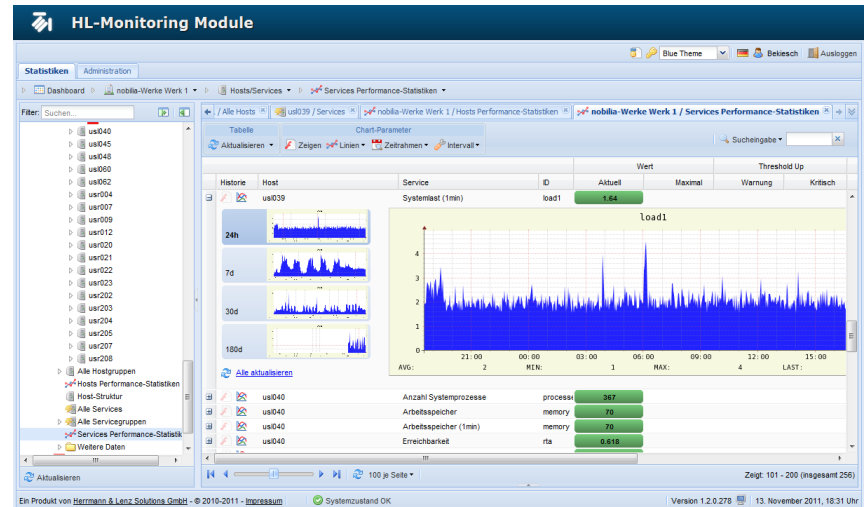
HL-Monitoring Module

Blue Theme Bekiesch Ausloggen

Statistiken Administration

Dashboard ▸ nobilia-Werke Werk 1 ▸ Hosts/Services ▸ Services Performance-Statistiken

Filter: Suchen...

usl040
usl045
usl048
usl060
usl062
usr004
usr007
usr009
usr012
usr020
usr021
usr022
usr023
usr202
usr203
usr204
usr205
usr207
usr208
Alle Hostgruppen
Hosts Performance-Statistiken
Host-Struktur
Alle Services
Alle Servicegruppen
Services Performance-Statistik
Weitere Daten

Aktualisieren

/ Alle Hosts | usl039 / Services | nobilia-Werke Werk 1 / Hosts Performance-Statistiken | nobilia-Werke Werk 1 / Services Performance-Statistiken

Tabelle | Chart-Parameter
Aktualisieren | Zeigen | Linien | Zeitrahmen | Intervall
Sucheingabe

| Historie | Host | Service | ID | Wert Aktuell | Maximal | Threshold Up Warnung | Kritisch |
|---|---|---|---|---|---|---|---|
| | usl039 | Systemlast (1min) | load1 | 1.64 | | | |
| | usl040 | Anzahl Systemprozesse | processe | 367 | | | |
| | usl040 | Arbeitsspeicher | memory | 70 | | | |
| | usl040 | Arbeitsspeicher (1min) | memory | 70 | | | |
| | usl040 | Erreichbarkeit | rta | 0.618 | | | |

24h
7d
30d
180d
Alle aktualisieren

load1
4
3
2
1
0
21:00 00:00 03:00 06:00 09:00 12:00 15:00
AVG: 2 MIN: 1 MAX: 4 LAST:

100 je Seite
Zeigt: 101 - 200 (insgesamt 256)

Ein Produkt von Herrmann & Lenz Solutions GmbH - © 2010-2011 - Impressum
Systemzustand OK
Version 1.2.0.278
13. November 2011, 18:31 Uhr